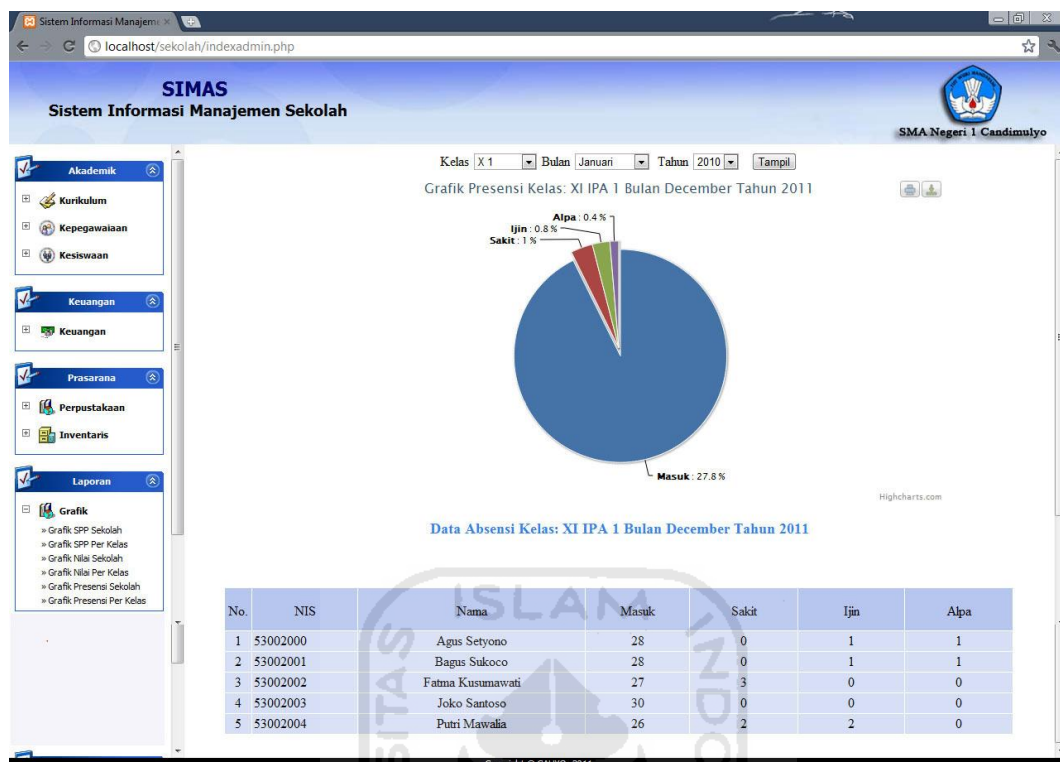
Sistem Informasi Manajem ×

localhost/sekolah/indexadmin.php

SIMAS
Sistem Informasi Manajemen Sekolah

SMA Negeri 1 Candimulyo

Akademik
Kurikulum
Kepegawaiaan
Kesiswaan

Keuangan
Keuangan

Prasarana
Perpustakaan
Inventaris

Laporan
Grafik
» Grafik SPP Sekolah
» Grafik SPP Per Kelas
» Grafik Nilai Sekolah
» Grafik Nilai Per Kelas
» Grafik Presensi Sekolah
» Grafik Presensi Per Kelas

Kelas X 1 Bulan Januari Tahun 2010 Tampil

Grafik Presensi Kelas: XI IPA 1 Bulan December Tahun 2011

Alpa: 0.4 %
Ijin: 0.8 %
Sakit: 1 %
Masuk: 27.8 %

Highcharts.com

Data Absensi Kelas: XI IPA 1 Bulan December Tahun 2011

| No. | NIS | Nama | Masuk | Sakit | Ijin | Alpa |
|---|---|---|---|---|---|---|
| 1 | 53002000 | Agus Setyono | 28 | 0 | 1 | 1 |
| 2 | 53002001 | Bagus Sukoco | 28 | 0 | 1 | 1 |
| 3 | 53002002 | Fatma Kusumawati | 27 | 3 | 0 | 0 |
| 4 | 53002003 | Joko Santoso | 30 | 0 | 0 | 0 |
| 5 | 53002004 | Putri Mawalia | 26 | 2 | 2 | 0 |

ISLAM